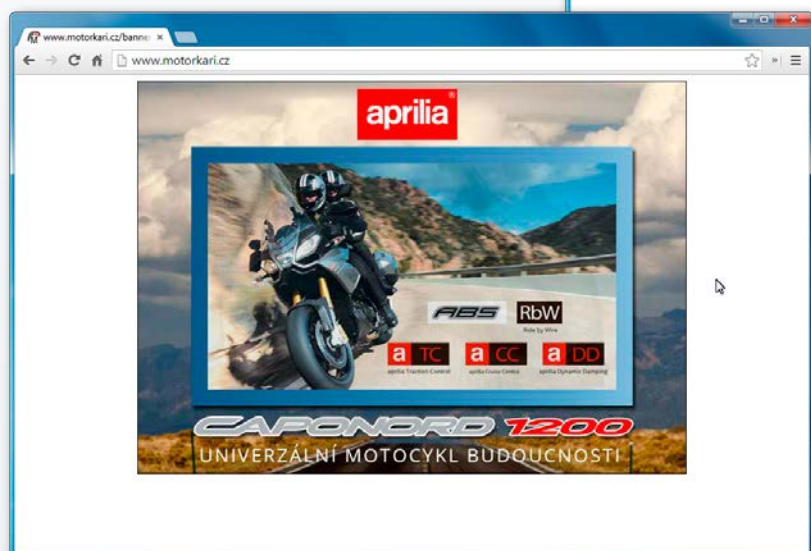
www.motorkari.cz/banne ×

www.motorkari.cz

aprilia

ABS

RbW
Ride by Wire

a TC
aprilia Traction Control

a CC
aprilia Cruise Control

a DD
aprilia Dynamic Damping

CAPONORD 1200

UNIVERZÁLNÍ MOTOCYKL BUDOUCNOSTI